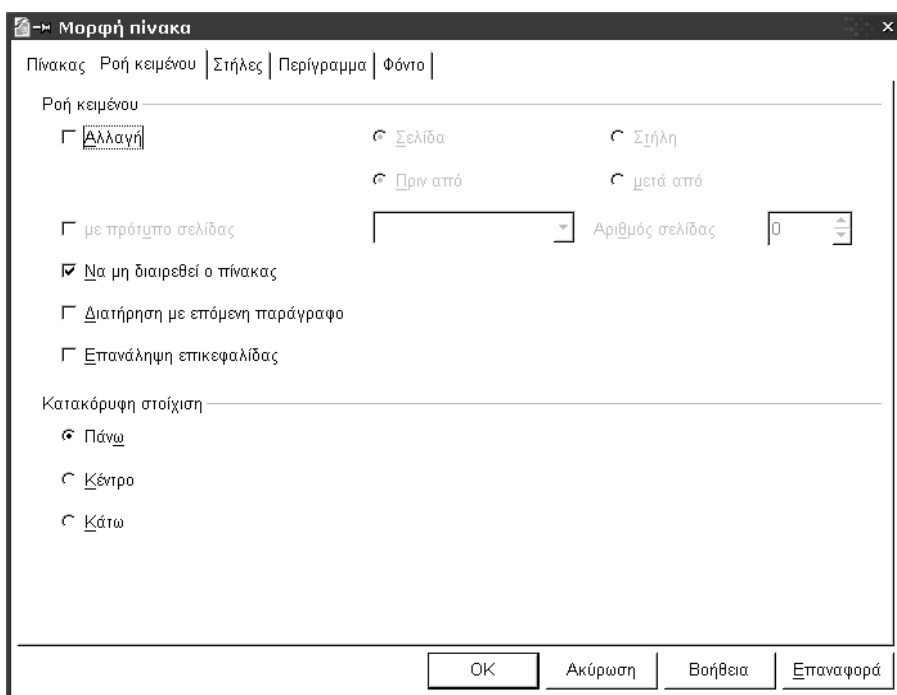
Μορφή πίνακα

Πίνακας | Ροή κειμένου | Στήλες | Περίγραμμα | Φόντο

Ροή κειμένου

Αλλαγή

Σελίδα

Στήλη

Πριν από

μετά από

με πρότυπο σελίδας

Αριθμός σελίδας

0

Να μη διαιρεθεί ο πίνακας

Διατήρηση με επόμενη παράγραφο

Επανάληψη επικεφαλίδας

Κατακόρυφη στοίχιση

Πάνω

Κέντρο

Κάτω

OK

Ακύρωση

Βοήθεια

Επαναφορά